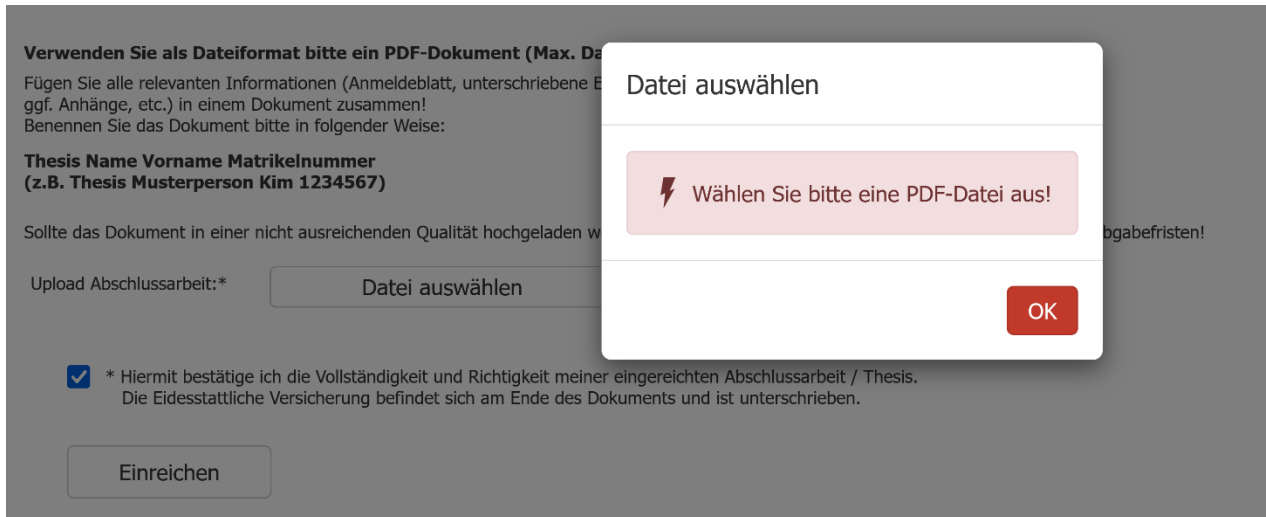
Verwenden Sie als Dateiformat bitte ein PDF-Dokument (Max. Da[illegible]
Fügen Sie alle relevanten Informationen (Anmeldeblatt, unterschriebene E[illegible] ggf. Anhänge, etc.) in einem Dokument zusammen!
Benennen Sie das Dokument bitte in folgender Weise:

Thesis Name Vorname Matrikelnummer
(z.B. Thesis Musterperson Kim 1234567)

Sollte das Dokument in einer nicht ausreichenden Qualität hochgeladen w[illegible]bgabefristen!

Upload Abschlussarbeit:*

Datei auswählen

* Hiermit bestätige ich die Vollständigkeit und Richtigkeit meiner eingereichten Abschlussarbeit / Thesis.
Die Eidesstattliche Versicherung befindet sich am Ende des Dokuments und ist unterschrieben.

Einreichen

Datei auswählen

Wählen Sie bitte eine PDF-Datei aus!

OK